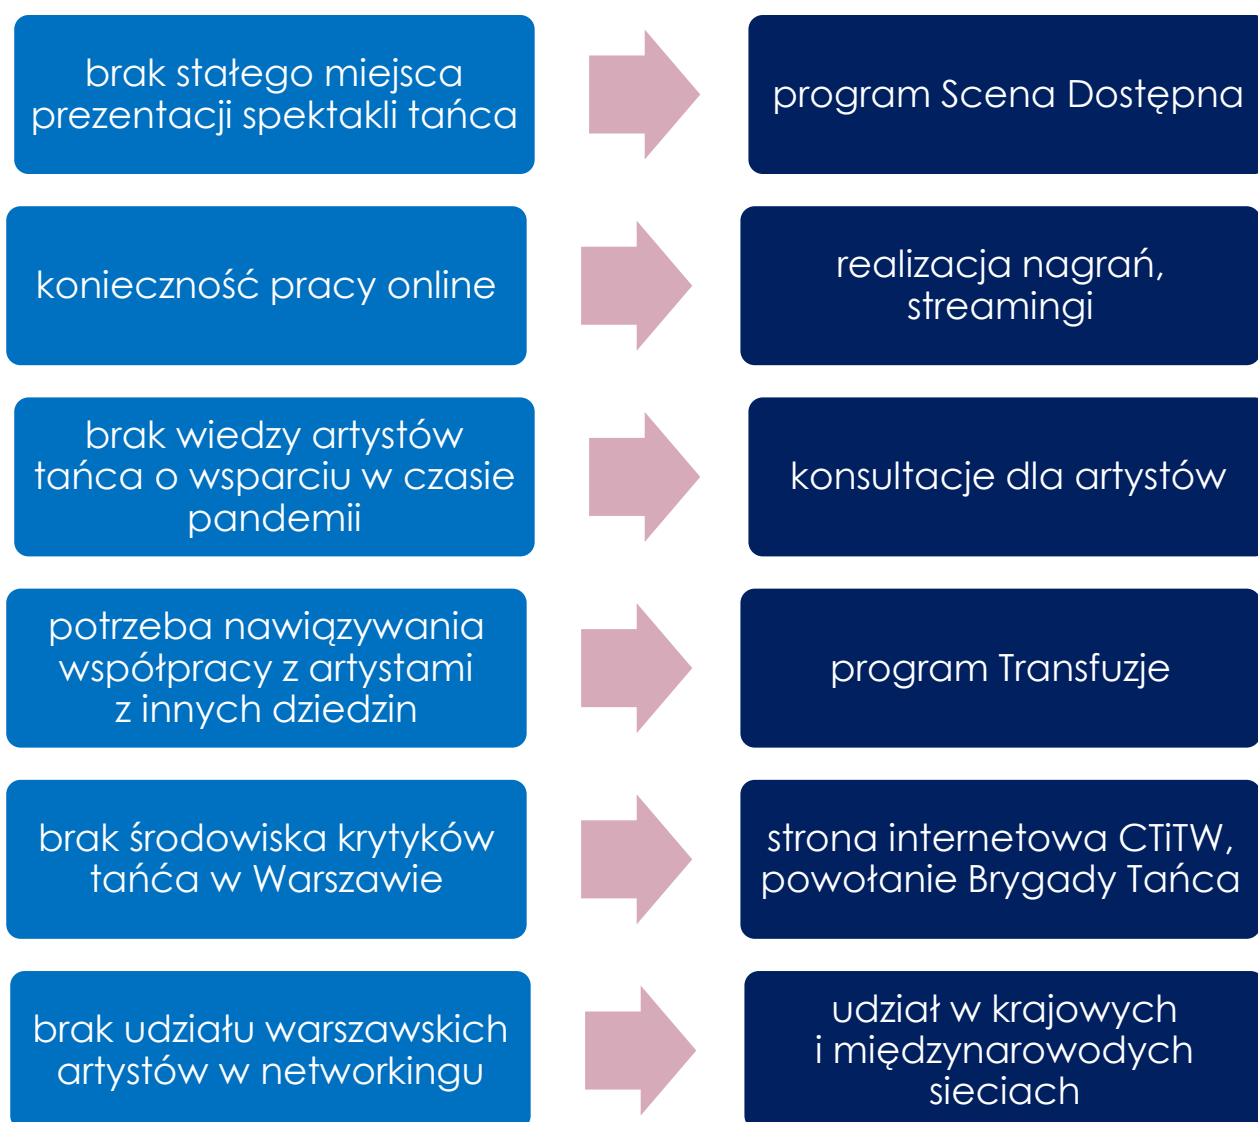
brak stałego miejsca prezentacji spektakli tańca

program Scena Dostępna

konieczność pracy online

realizacja nagrań, streamingi

brak wiedzy artystów tańca o wsparciu w czasie pandemii

konsultacje dla artystów

potrzeba nawiązywania współpracy z artystami z innych dziedzin

program Transfuzje

brak środowiska krytyków tańca w Warszawie

strona internetowa CTiTW, powołanie Brygady Tańca

brak udziału warszawskich artystów w networkingu

udział w krajowych i międzynarowodych sieciach